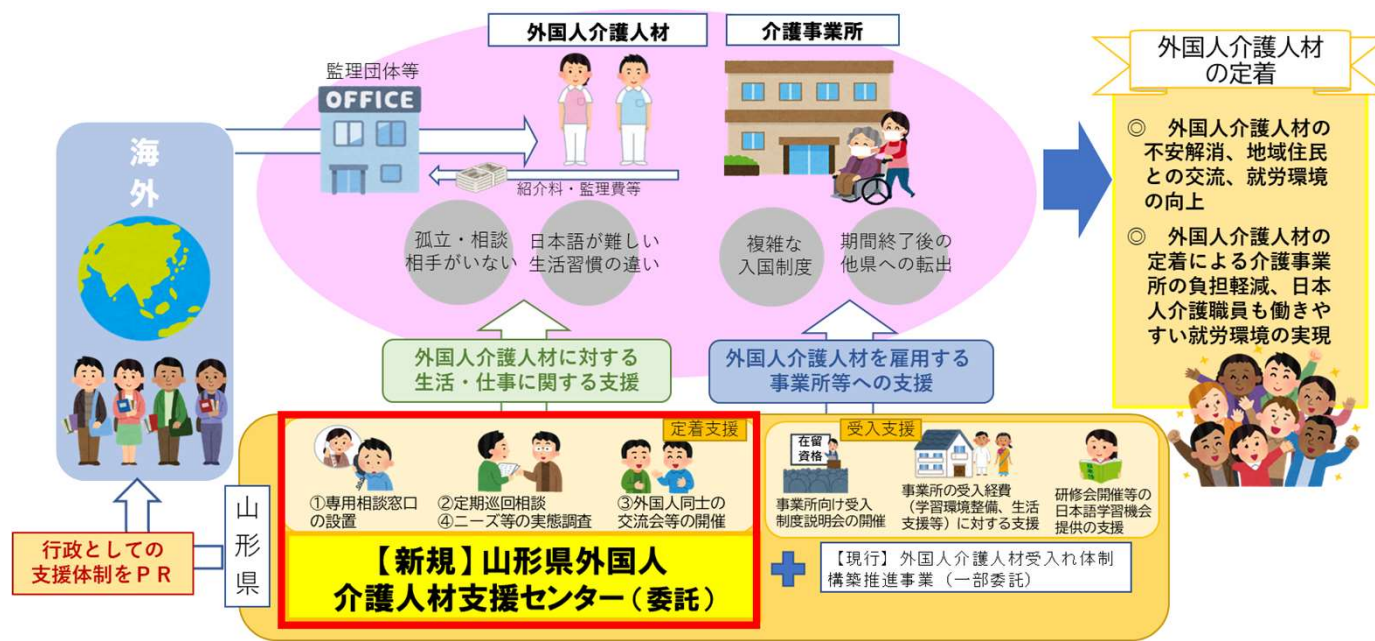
外国人介護人材

介護事業所

監理団体等

OFFICE

紹介料・監理費等

海外

孤立・相談相手がいない

日本語が難しい生活習慣の違い

複雑な入国制度

期間終了後の他県への転出

外国人介護人材に対する生活・仕事に関する支援

外国人介護人材を雇用する事業所等への支援

外国人介護人材の定着

◎　外国人介護人材の不安解消、地域住民との交流、就労環境の向上

◎　外国人介護人材の定着による介護事業所の負担軽減、日本人介護職員も働きやすい就労環境の実現

定着支援

①専用相談窓口の設置

②定期巡回相談
④ニーズ等の実態調査

③外国人同士の交流会等の開催

受入支援

在留資格

事業所向け受入制度説明会の開催

事業所の受入経費（学習環境整備、生活支援等）に対する支援

研修会開催等の日本語学習機会提供の支援

山形県

【新規】山形県外国人介護人材支援センター（委託）

【現行】外国人介護人材受入れ体制構築推進事業（一部委託）

行政としての支援体制をＰＲ